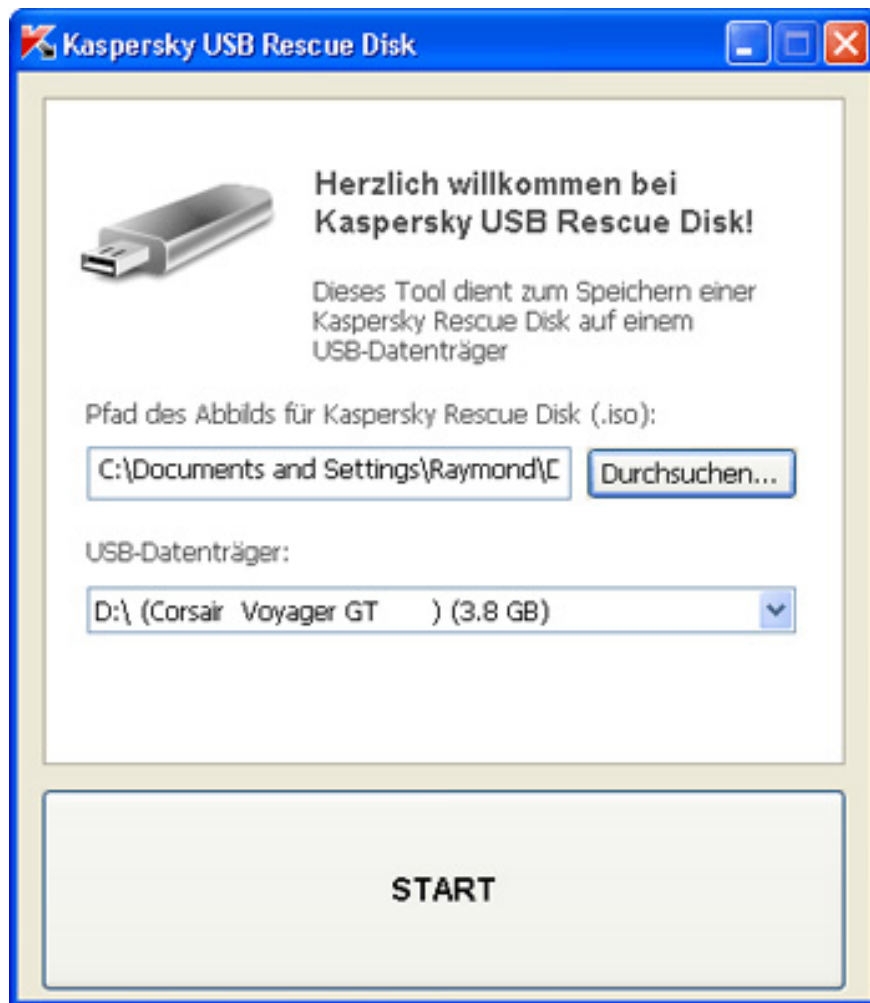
Kaspersky USB Rescue Disk

Herzlich willkommen bei Kaspersky USB Rescue Disk!

Dieses Tool dient zum Speichern einer Kaspersky Rescue Disk auf einem USB-Datenträger

Pfad des Abbilds für Kaspersky Rescue Disk (.iso):

C:\Documents and Settings\Raymond\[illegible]

Durchsuchen...

USB-Datenträger:

D:\ (Corsair Voyager GT ) (3.8 GB)

START